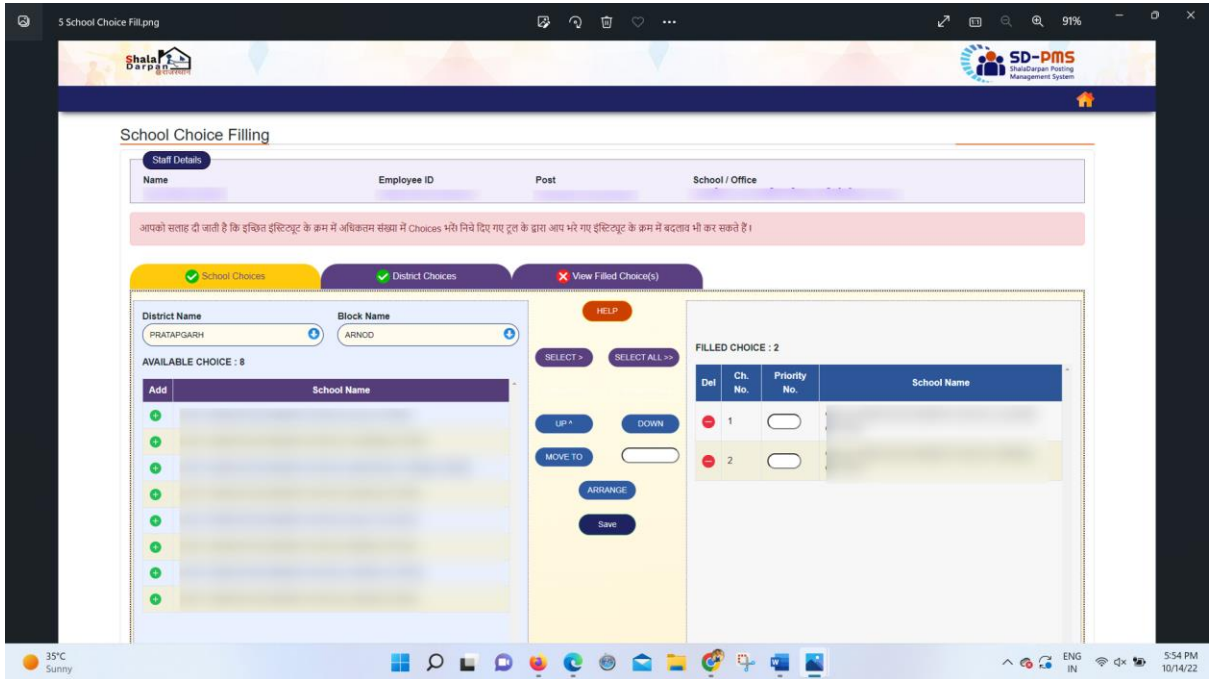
5 School Choice Fill.png

91%

Shala Darpan राजस्थान

SD-PMS
ShalaDarpan Posting Management System

School Choice Filling

Staff Details

| Name | Employee ID | Post | School / Office |
|---|---|---|---|
| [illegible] | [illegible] | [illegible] | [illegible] |

आपको सलाह दी जाती है कि इच्छित इंस्टिट्यूट के क्रम में अधिकतम संख्या में Choices भरें। निचे दिए गए टूल के द्वारा आप भरे गए इंस्टिट्यूट के क्रम में बदलाव भी कर सकते हैं।

School Choices
District Choices
View Filled Choice(s)

District Name
PRATAPGARH
Block Name
ARNOD

AVAILABLE CHOICE : 8

| Add | School Name |
|---|---|
| | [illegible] |
| | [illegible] |
| | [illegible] |
| | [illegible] |
| | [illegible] |
| | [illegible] |
| | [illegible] |
| | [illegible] |

HELP
SELECT >
SELECT ALL >>
UP ^
DOWN
MOVE TO
ARRANGE
Save

FILLED CHOICE : 2

| Del | Ch. No. | Priority No. | School Name |
|---|---|---|---|
| | 1 | | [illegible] |
| | 2 | | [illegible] |

35°C
Sunny

ENG
IN
5:54 PM
10/14/22